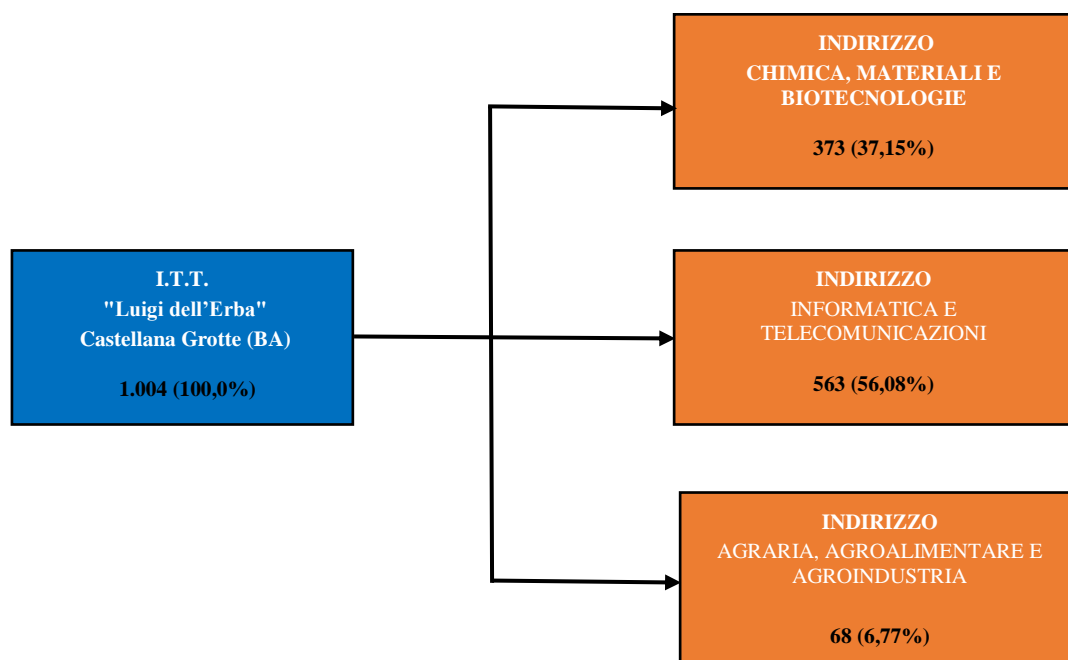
I.T.T.
"Luigi dell’Erba"
Castellana Grotte (BA)

1.004 (100,0%)

INDIRIZZO
CHIMICA, MATERIALI E BIOTECNOLOGIE

373 (37,15%)

INDIRIZZO
INFORMATICA E TELECOMUNICAZIONI

563 (56,08%)

INDIRIZZO
AGRARIA, AGROALIMENTARE E AGROINDUSTRIA

68 (6,77%)